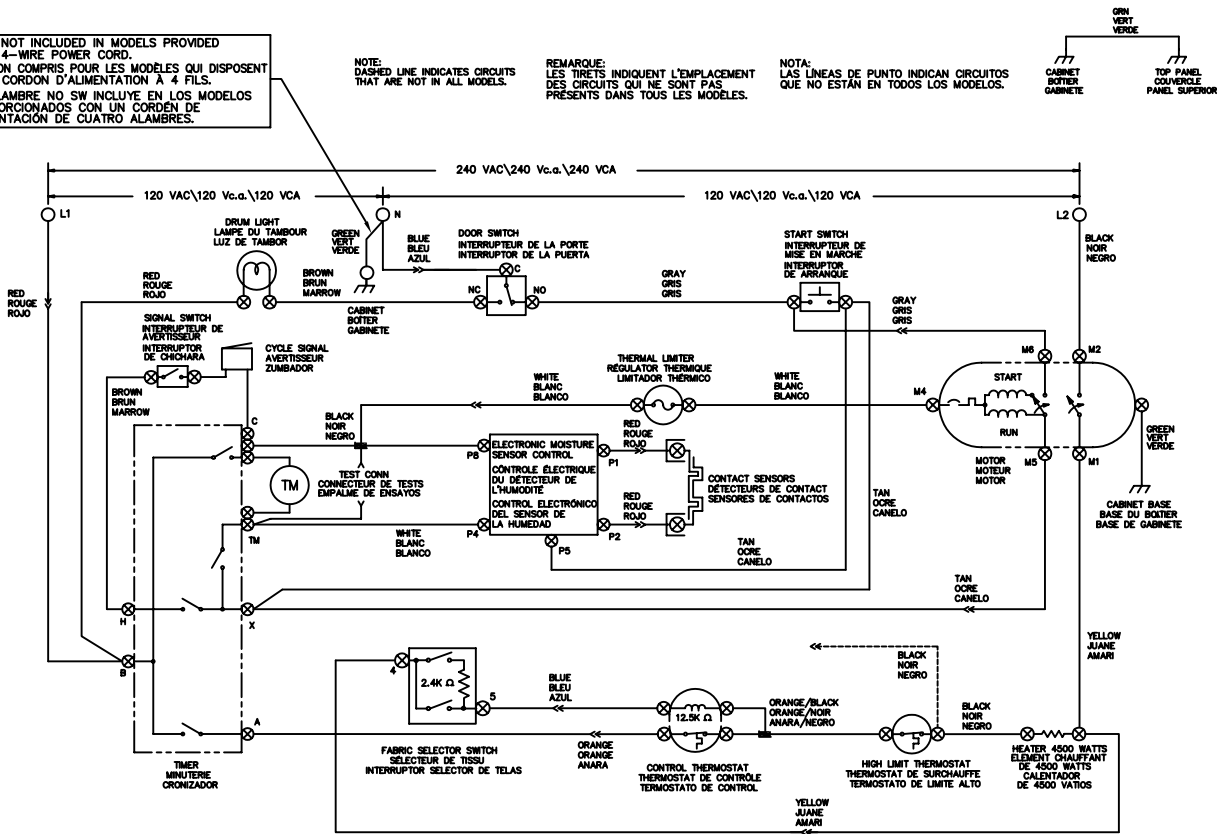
NOT INCLUDED IN MODELS PROVIDED 4-WIRE POWER CORD.
ON COMPRIS POUR LES MODÈLES QUI DISPOSENT CORDON D'ALIMENTATION À 4 FILS.
ALAMBRE NO SW INCLUYE EN LOS MODELOS ORCIONADOS CON UN CORDEN DE NTACIÓN DE CUATRO ALAMBRES.

NOTE:
DASHED LINE INDICATES CIRCUITS THAT ARE NOT IN ALL MODELS.

REMARQUE:
LES TIRETS INDIQUENT L'EMPLACEMENT DES CIRCUITS QUI NE SONT PAS PRÉSENTS DANS TOUS LES MODÈLES.

NOTA:
LAS LÍNEAS DE PUNTO INDICAN CIRCUITOS QUE NO ESTÁN EN TODOS LOS MODELOS.

GRN VERT VERDE
CABINET BOÎTIER GABINETE
TOP PANEL COUVERCLE PANEL SUPERIOR

240 VAC\240 Vc.a.\240 VCA
120 VAC\120 Vc.a.\120 VCA
120 VAC\120 Vc.a.\120 VCA

L1
N
L2

RED ROUGE ROJO
DRUM LIGHT LAMPE DU TAMBOUR LUZ DE TAMBOR
RED ROUGE ROJO
BROWN BRUN MARROW
GREEN VERT VERDE
BLUE BLEU AZUL
CABINET BOÎTER GABINETE
DOOR SWITCH INTERRUPTEUR DE LA PORTE INTERRUPTOR DE LA PUERTA
C
NC
NO
GRAY GRIS GRIS
START SWITCH INTERRUPTEUR DE MISE EN MARCHE INTERRUPTOR DE ARRANQUE
BLACK NOIR NEGRO
GRAY GRIS GRIS

SIGNAL SWITCH INTERRUPTEUR DE AVERTISSEUR INTERRUPTOR DE CHICHARA
CYCLE SIGNAL AVERTISSEUR ZUMBADOR
BROWN BRUN MARROW
WHITE BLANC BLANCO
THERMAL LIMITER RÉGULATOR THERMIQUE LIMITADOR THÉRMICO
WHITE BLANC BLANCO
M6
M2
M4
START
RUN
M5
M1
GREEN VERT VERDE
MOTOR MOTEUR MOTOR

C
BLACK NOIR NEGRO
TM
TEST CONN CONNECTEUR DE TESTS EMPALME DE ENSAYOS
P6
ELECTRONIC MOISTURE SENSOR CONTROL
CONTRÔLE ÉLECTRIQUE DU DÉTECTEUR DE L'HUMIDITÉ
CONTROL ELECTRÓNICO DEL SENSOR DE LA HUMEDAD
P1
P4
P5
P2
RED ROUGE ROJO
RED ROUGE ROJO
CONTACT SENSORS DÉTECTEURS DE CONTACT SENSORES DE CONTACTOS
TAN OCRE CANELO
CABINET BASE BASE DU BOÎTIER BASE DE GABINETE
TM
WHITE BLANC BLANCO
TAN OCRE CANELO
TAN OCRE CANELO
H
X
B
YELLOW JUANE AMARI

4
2.4K Ω
5
BLUE BLEU AZUL
12.5K Ω
ORANGE/BLACK ORANGE/NOIR ANARA/NEGRO
BLACK NOIR NEGRO
BLACK NOIR NEGRO
A
ORANGE ORANGE ANARA
TIMER MINUTERIE CRONIZADOR
FABRIC SELECTOR SWITCH SÉLECTEUR DE TISSU INTERRUPTOR SELECTOR DE TELAS
CONTROL THERMOSTAT THERMOSTAT DE CONTRÔLE TERMOSTATO DE CONTROL
HIGH LIMIT THERMOSTAT THERMOSTAT DE SURCHAUFFE TERMOSTATO DE LIMITE ALTO
HEATER 4500 WATTS ÉLEMENT CHAUFFANT DE 4500 WATTS CALENTADOR DE 4500 VATIOS
YELLOW JUANE AMARI